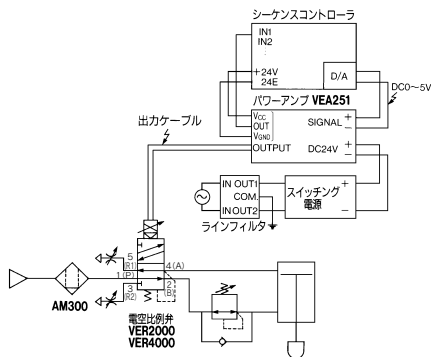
シーケンスコントローラ

IN1
IN2

+24V
24E

D/A

DC0～5V

パワーアンプ VEA251

$V_{CC}$
OUT
$V_{GND}$
OUTPUT

SIGNAL $+$ $-$

DC24V $+$ $-$

出力ケーブル

IN OUT1
COM.
IN OUT2

スイッチング電源 $+$ $-$

ラインフィルタ

5
R1
1 (P)
3
R2

4 (A)
2
B

AM300

電空比例弁
VER2000
VER4000